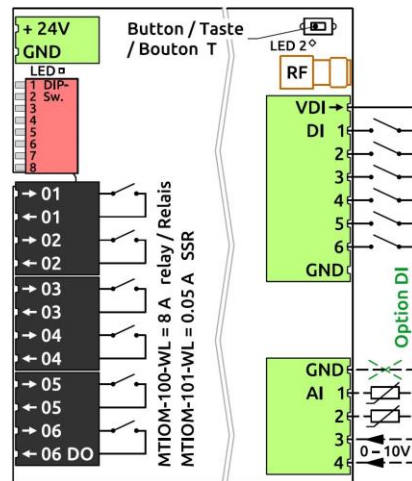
+ 24V
GND

Button / Taste
/ Bouton T

LED 2

RF

LED
1 DIP-
2 Sw.
3
4
5
6
7
8

→ 01
← 01
→ 02
← 02
→ 03
← 03
→ 04
← 04
→ 05
← 05
→ 06
← 06 DO

MTIOM-100-WL = 8 A relay / Relais
MTIOM-101-WL = 0.05 A SSR

VDI →
DI 1
2
3
4
5
6
GND

Option DI

GND
AI 1
2
3
4

0 – 10V